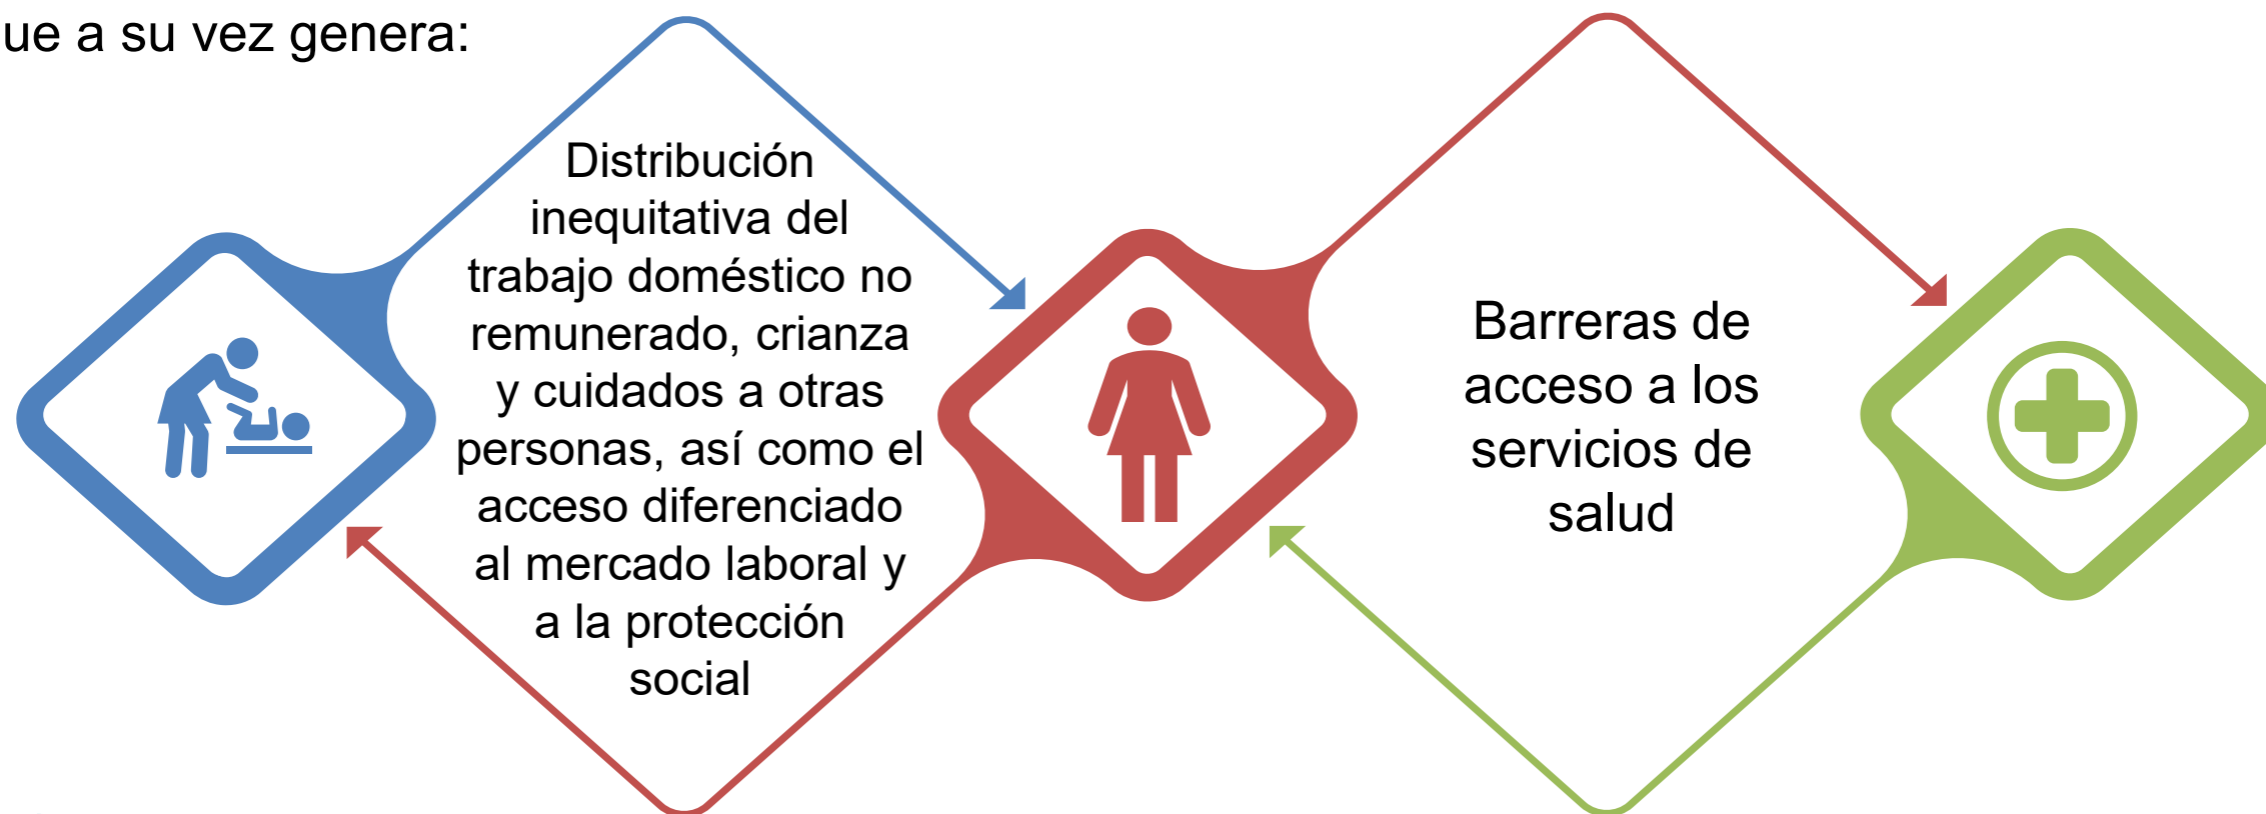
ue a su vez genera:

Distribución inequitativa del trabajo doméstico no remunerado, crianza y cuidados a otras personas, así como el acceso diferenciado al mercado laboral y a la protección social

Barreras de acceso a los servicios de salud